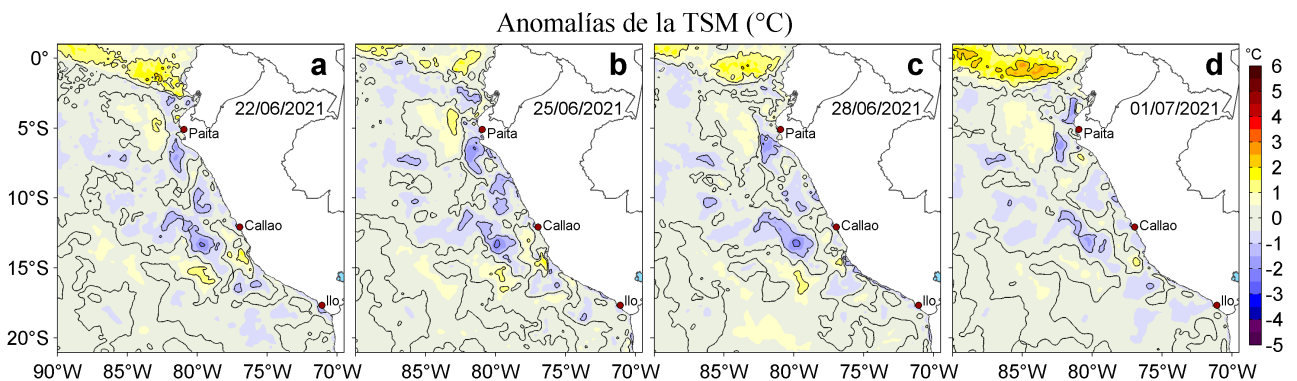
Anomalías de la TSM (°C)

a
22/06/2021
Paita
Callao
Ilo

b
25/06/2021
Paita
Callao
Ilo

c
28/06/2021
Paita
Callao
Ilo

d
01/07/2021
Paita
Callao
Ilo

0°
5°S
10°S
15°S
20°S

90°W 85°W 80°W 75°W 70°W
85°W 80°W 75°W 70°W
85°W 80°W 75°W 70°W
85°W 80°W 75°W 70°W

°C
6
5
4
3
2
1
0
-1
-2
-3
-4
-5